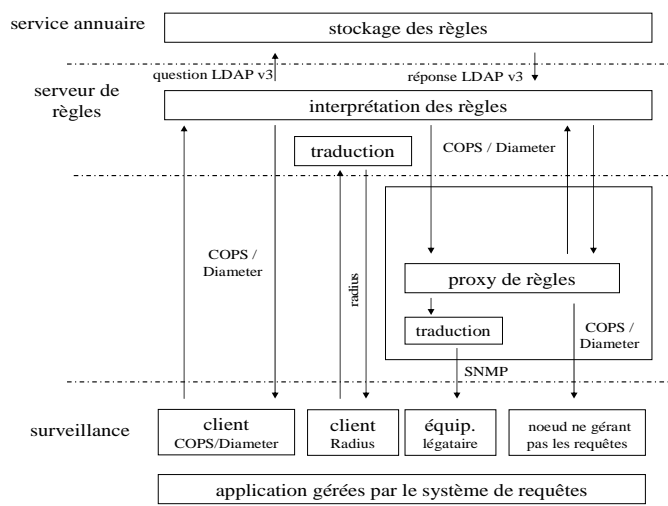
service annuaire

stockage des règles

question LDAP v3

réponse LDAP v3

serveur de règles

interprétation des règles

traduction

COPS / Diameter

COPS / Diameter

radius

proxy de règles

traduction

COPS / Diameter

SNMP

surveillance

client COPS/Diameter

client Radius

équip. légataire

noeud ne gérant pas les requêtes

application gérées par le système de requêtes